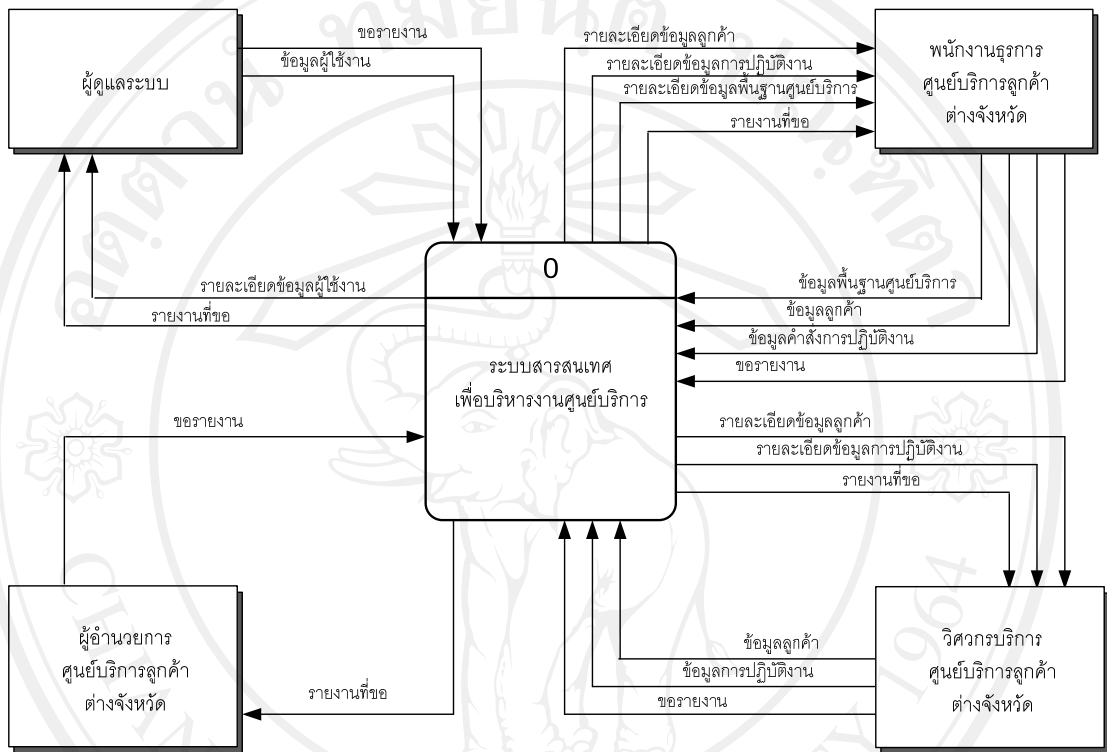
ผู้ดูแลระบบ

ขอรายงาน

ข้อมูลผู้ใช้งาน

รายละเอียดข้อมูลลูกค้า

รายละเอียดข้อมูลการปฏิบัติงาน

รายละเอียดข้อมูลพื้นฐานศูนย์บริการ

รายงานที่ขอ

พนักงานธุรการ ศูนย์บริการลูกค้า ต่างจังหวัด

0

รายละเอียดข้อมูลผู้ใช้งาน

รายงานที่ขอ

ข้อมูลพื้นฐานศูนย์บริการ

ข้อมูลลูกค้า

ข้อมูลคำสั่งการปฏิบัติงาน

ขอรายงาน

ระบบสารสนเทศ เพื่อบริหารงานศูนย์บริการ

ขอรายงาน

รายละเอียดข้อมูลลูกค้า

รายละเอียดข้อมูลการปฏิบัติงาน

รายงานที่ขอ

ผู้อำนวยการ ศูนย์บริการลูกค้า ต่างจังหวัด

รายงานที่ขอ

ข้อมูลลูกค้า

ข้อมูลการปฏิบัติงาน

ขอรายงาน

วิศวกรบริการ ศูนย์บริการลูกค้า ต่างจังหวัด